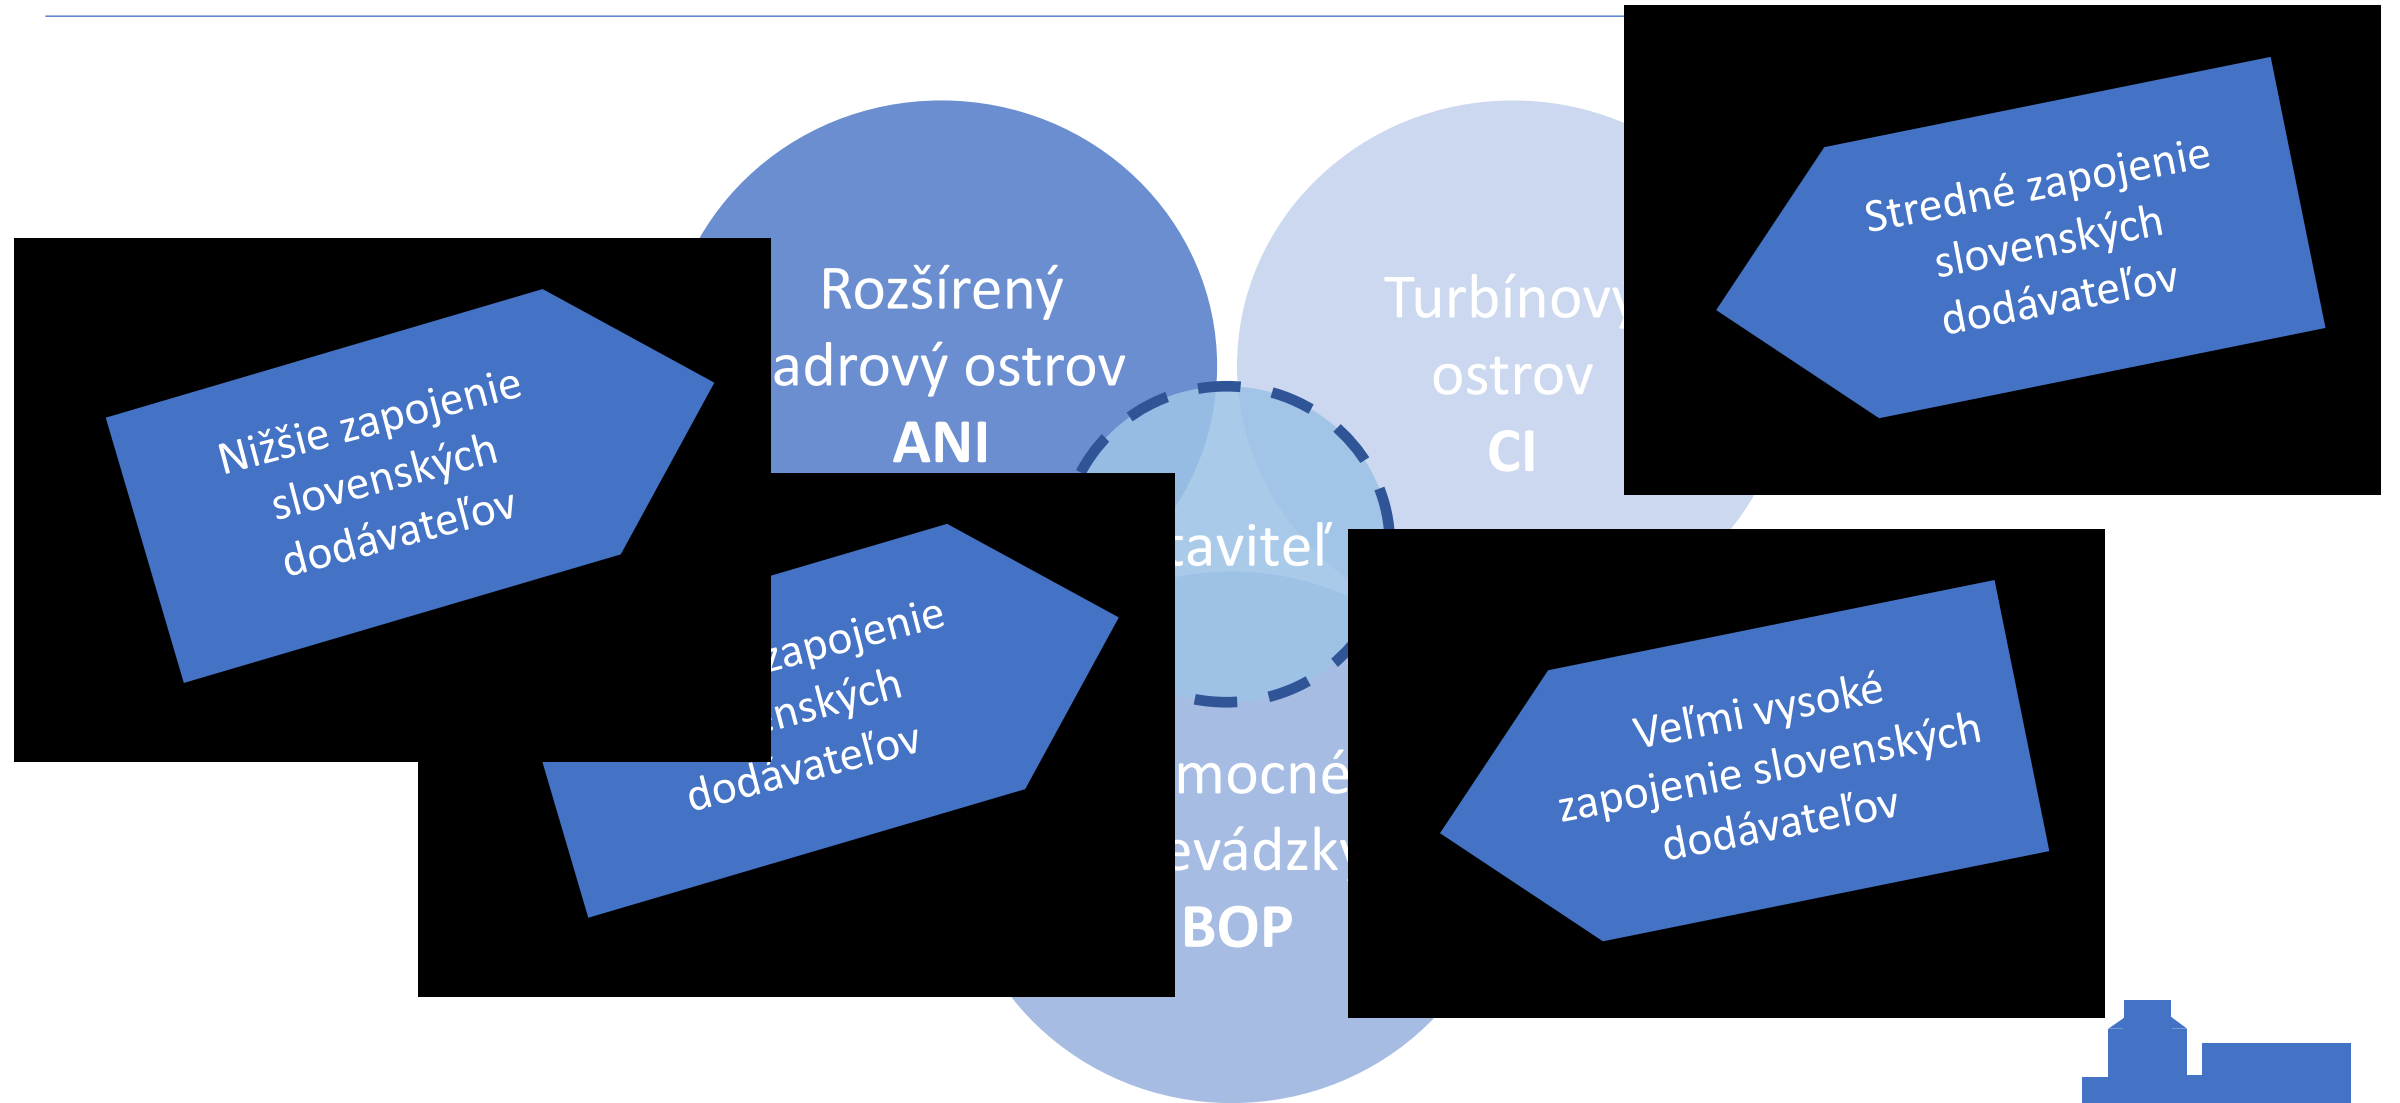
Rozšírený
adrový ostrov
ANI

Turbínový
ostrov
CI

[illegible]taviteľ

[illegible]mocné
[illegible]evádzky
BOP

Nižšie zapojenie slovenských dodávateľov

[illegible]zapojenie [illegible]nských dodávateľov

Stredné zapojenie slovenských dodávateľov

Veľmi vysoké zapojenie slovenských dodávateľov